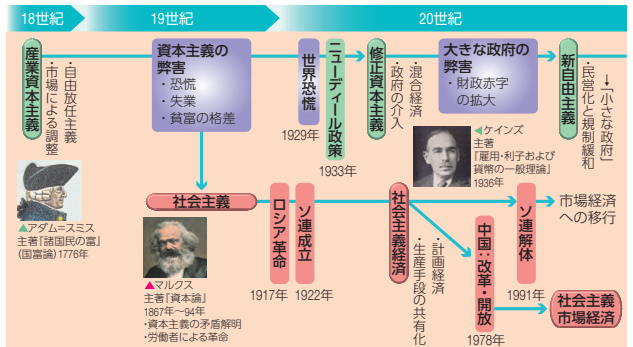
18世紀

19世紀

20世紀

産業資本主義

・自由放任主義
・市場による調整

アダム=スミス
主著『諸国民の富』(国富論)1776年

資本主義の弊害
・恐慌
・失業
・貧富の格差

世界恐慌
1929年

ニューディール政策
1933年

修正資本主義

・混合経済
・政府の介入

大きな政府の弊害
・財政赤字の拡大

新自由主義

・「小さな政府」
・民営化と規制緩和

ケインズ
主著
『雇用・利子および貨幣の一般理論』
1936年

社会主義

マルクス
主著『資本論』
1867年〜94年
・資本主義の矛盾解明
・労働者による革命

ロシア革命
1917年

ソ連成立
1922年

社会主義経済

・計画経済
・生産手段の共有化

中国:改革・開放
1978年

ソ連解体
1991年

市場経済への移行

社会主義市場経済